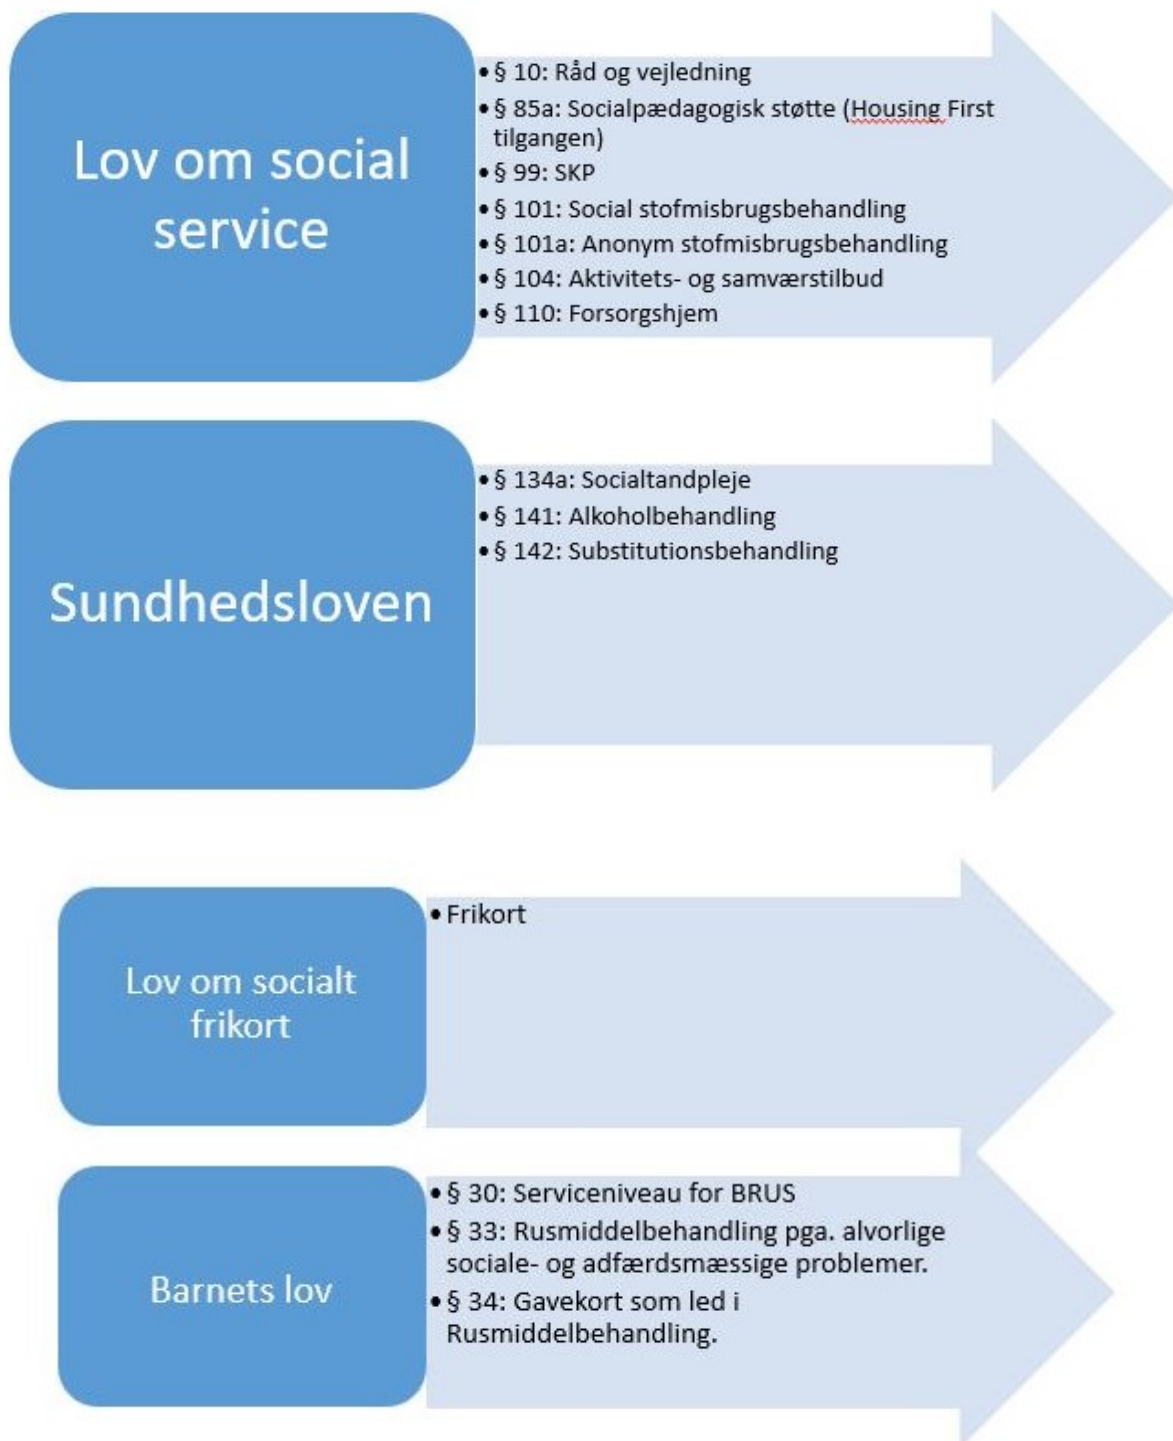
Lov om social service

- § 10: Råd og vejledning
- § 85a: Socialpædagogisk støtte (Housing First tilgangen)
- § 99: SKP
- § 101: Social stofmisbrugsbehandling
- § 101a: Anonym stofmisbrugsbehandling
- § 104: Aktivitets- og samværstilbud
- § 110: Forsorgshjem

Sundhedsloven

- § 134a: Socialtandpleje
- § 141: Alkoholbehandling
- § 142: Substitutionsbehandling

Lov om socialt frikort

- Frikort

Barnets lov

- § 30: Serviceniveau for BRUS
- § 33: Rusmiddelbehandling pga. alvorlige sociale- og adfærdsmæssige problemer.
- § 34: Gavekort som led i Rusmiddelbehandling.